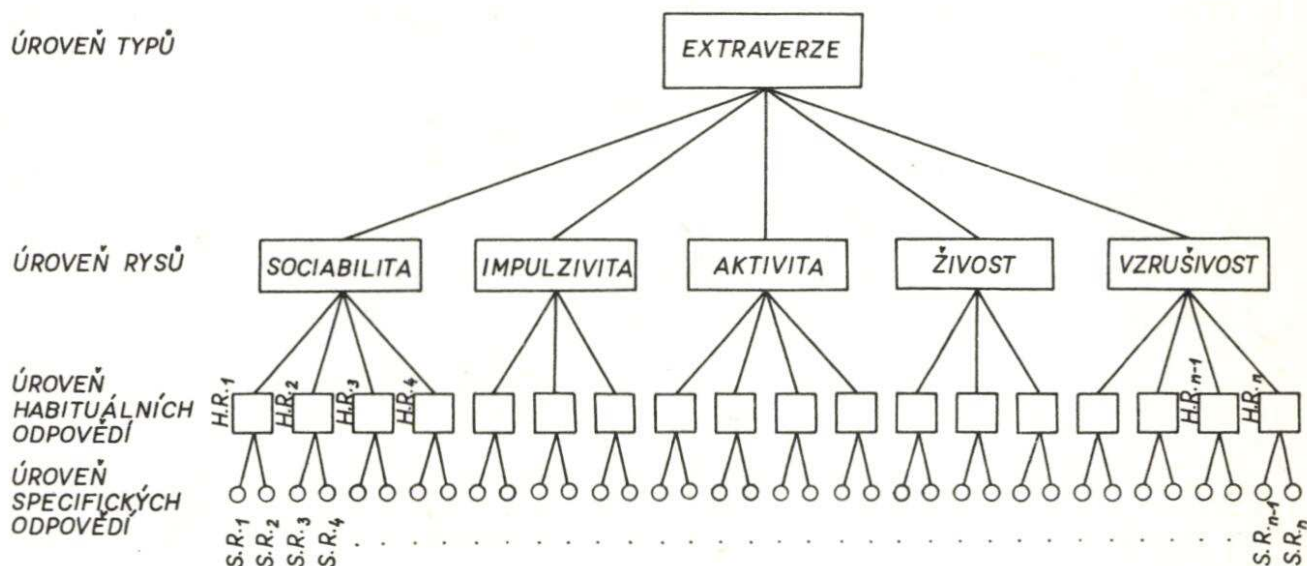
ÚROVEŇ TYPŮ

EXTRAVERZE

ÚROVEŇ RYSŮ

SOCIABILITA

IMPULZIVITA

AKTIVITA

ŽIVOST

VZRUŠIVOST

ÚROVEŇ HABITUÁLNÍCH ODPOVĚDÍ

H.R.1

H.R.2

H.R.3

H.R.4

H.R.n-1

H.R.n

ÚROVEŇ SPECIFICKÝCH ODPOVĚDÍ

S.R.1

S.R.2

S.R.3

S.R.4

S.R.n-1

S.R.n